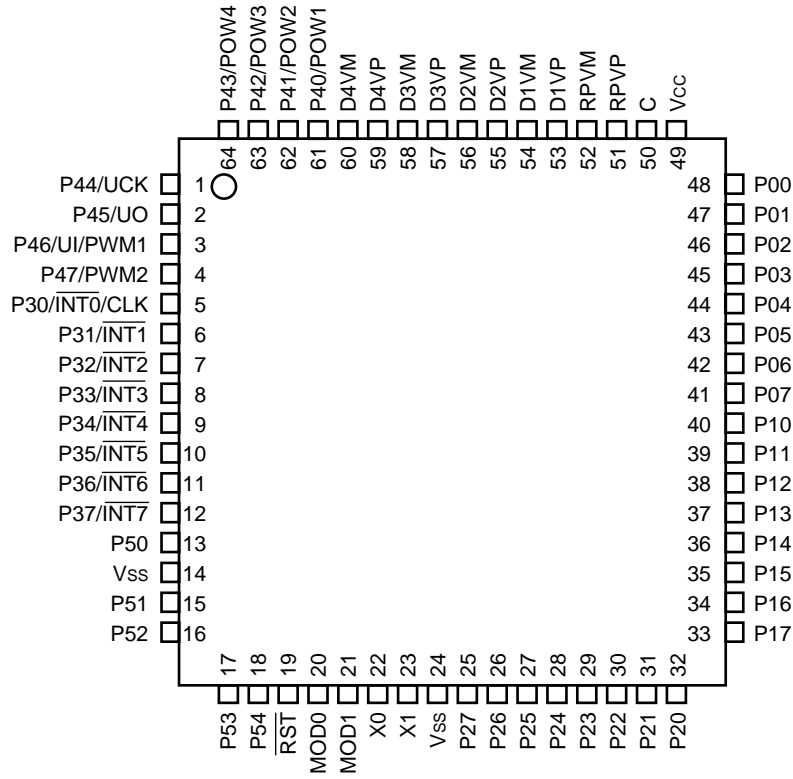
P43/POW4 P42/POW3 P41/POW2 P40/POW1 D4VM D4VP D3VM D3VP D2VM D2VP D1VM D1VP RPVM RPVP C Vcc

64 63 62 61 60 59 58 57 56 55 54 53 52 51 50 49

P44/UCK 1
P45/UO 2
P46/UI/PWM1 3
P47/PWM2 4
P30/$\overline{INT0}$/CLK 5
P31/$\overline{INT1}$ 6
P32/$\overline{INT2}$ 7
P33/$\overline{INT3}$ 8
P34/$\overline{INT4}$ 9
P35/$\overline{INT5}$ 10
P36/$\overline{INT6}$ 11
P37/$\overline{INT7}$ 12
P50 13
Vss 14
P51 15
P52 16

48 P00
47 P01
46 P02
45 P03
44 P04
43 P05
42 P06
41 P07
40 P10
39 P11
38 P12
37 P13
36 P14
35 P15
34 P16
33 P17

17 18 19 20 21 22 23 24 25 26 27 28 29 30 31 32

P53 P54 $\overline{RST}$ MOD0 MOD1 X0 X1 Vss P27 P26 P25 P24 P23 P22 P21 P20